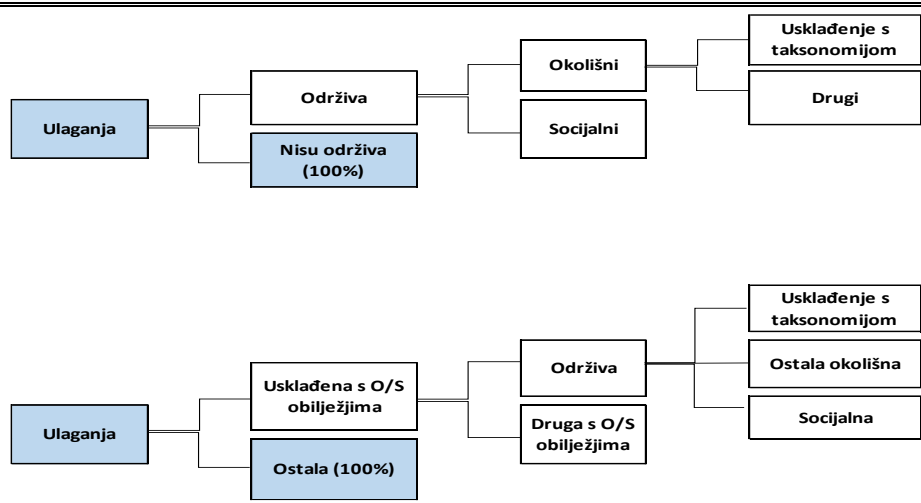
Ulaganja

Održiva

Nisu održiva (100%)

Okolišni

Socijalni

Usklađenje s taksonomijom

Drugi

Ulaganja

Usklađena s O/S obilježjima

Ostala (100%)

Održiva

Druga s O/S obilježjima

Usklađenje s taksonomijom

Ostala okolišna

Socijalna